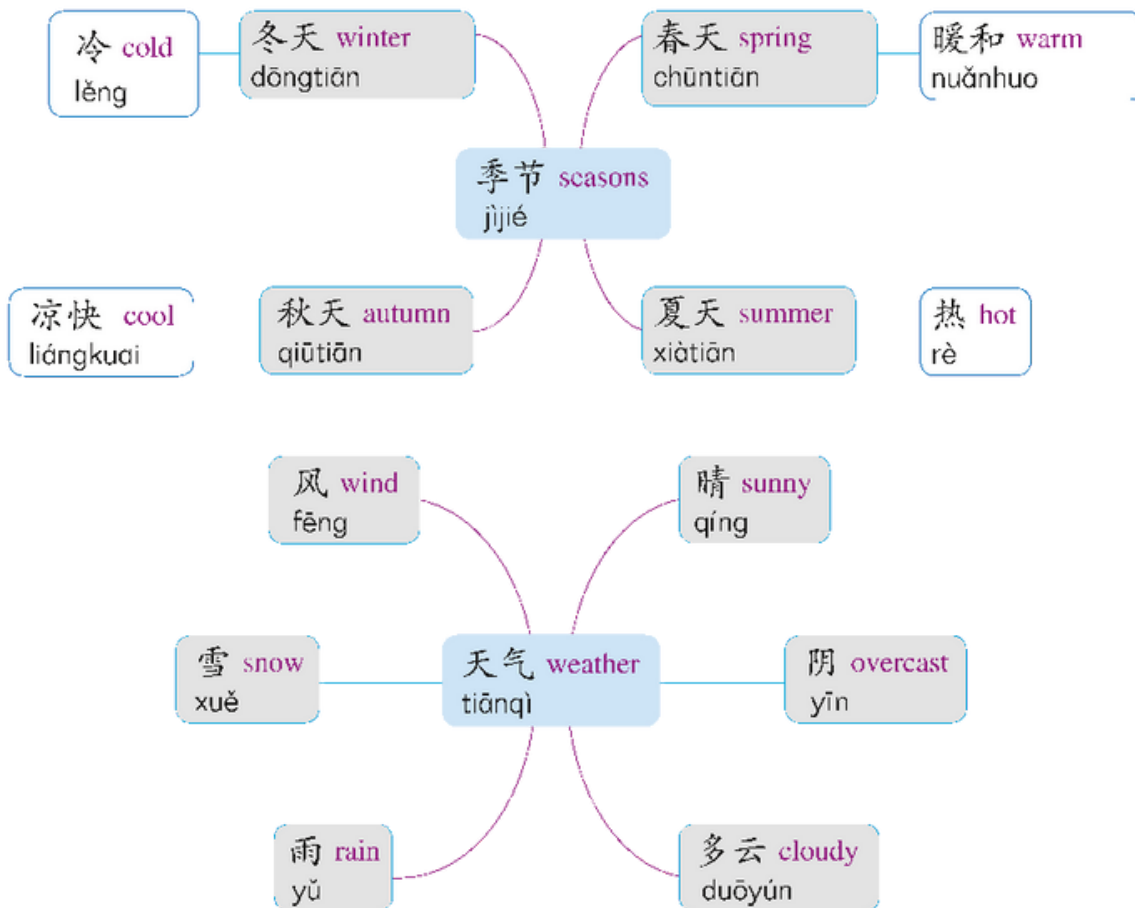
冷 cold
lěng

冬天 winter
dōngtiān

春天 spring
chūntiān

暖和 warm
nuǎnhuo

季节 seasons
jìjié

凉快 cool
liángkuai

秋天 autumn
qiūtiān

夏天 summer
xiàtiān

热 hot
rè

风 wind
fēng

晴 sunny
qíng

雪 snow
xuě

天气 weather
tiānqì

阴 overcast
yīn

雨 rain
yǔ

多云 cloudy
duōyún